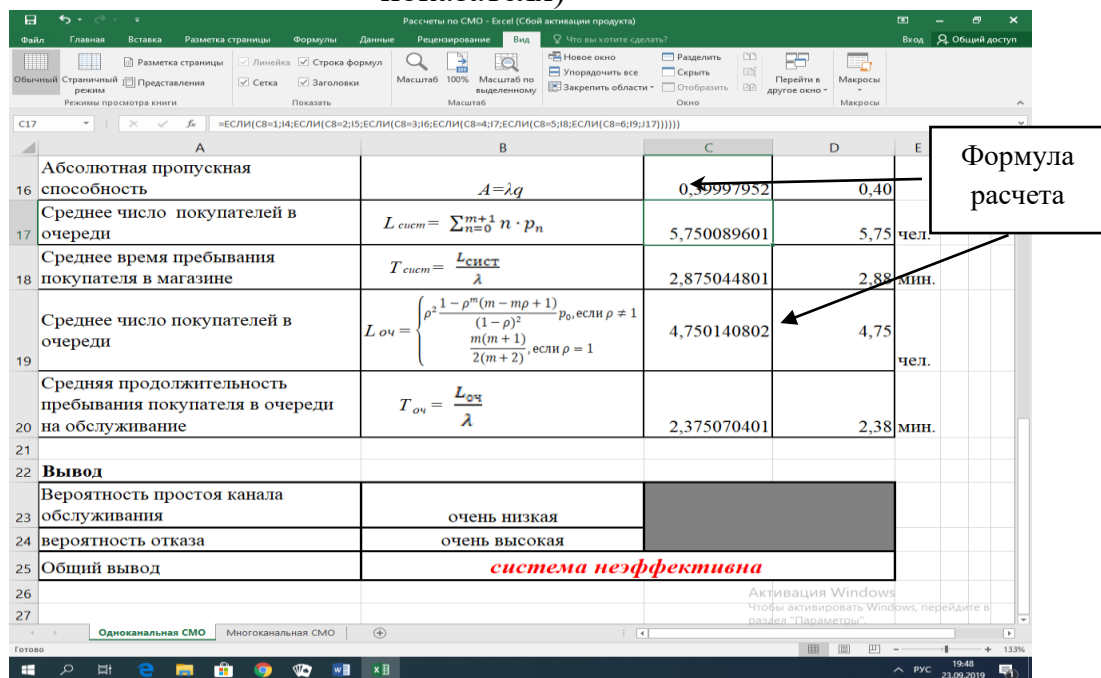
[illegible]

Рассчеты по СМО - Excel (Сбой активации продукта)

Файл Главная Вставка Разметка страницы Формулы Данные Рецензирование Вид Что вы хотите сделать? Вход Общий доступ

Обычный Страничный режим Разметка страницы Представления Режимы просмотра книги Линейка Строка формул Сетка Заголовки Показать Масштаб 100% Масштаб по выделенному Масштаб Новое окно Упорядочить все Закрепить области Разделить Скрыть Отобразить Окно Перейти в другое окно Макросы Макросы

C17 =ЕСЛИ(C8=1;I4;ЕСЛИ(C8=2;I5;ЕСЛИ(C8=3;I6;ЕСЛИ(C8=4;I7;ЕСЛИ(C8=5;I8;ЕСЛИ(C8=6;I9;J17))))))

| | A | B | C | D | E |
|---|---|---|---|---|---|
| 16 | Абсолютная пропускная способность | $A=\lambda q$ | 0,39997952 | 0,40 | |
| 17 | Среднее число покупателей в очереди | $L_{сист}= \sum_{n=0}^{m+1} n \cdot p_n$ | 5,750089601 | 5,75 | чел. |
| 18 | Среднее время пребывания покупателя в магазине | $T_{сист}= \frac{L_{сист}}{\lambda}$ | 2,875044801 | 2,88 | мин. |
| 19 | Среднее число покупателей в очереди | $L_{оч} = \begin{cases} \rho^2 \frac{1-\rho^m(m-m\rho+1)}{(1-\rho)^2} p_0, \text{если } \rho \neq 1 \\ \frac{m(m+1)}{2(m+2)}, \text{если } \rho = 1 \end{cases}$ | 4,750140802 | 4,75 | чел. |
| 20 | Средняя продолжительность пребывания покупателя в очереди на обслуживание | $T_{оч} = \frac{L_{оч}}{\lambda}$ | 2,375070401 | 2,38 | мин. |
| 21 | | | | | |
| 22 | Вывод | | | | |
| 23 | Вероятность простоя канала обслуживания | очень низкая | | | |
| 24 | вероятность отказа | очень высокая | | | |
| 25 | Общий вывод | система неэффективна | | | |
| 26 | | | | | |
| 27 | | | | | |

Формула расчета

Активация Windows
Чтобы активировать Windows, перейдите в раздел "Параметры".

Одноканальная СМО Многоканальная СМО

Готово 133%

РУС 19:48 23.09.2019